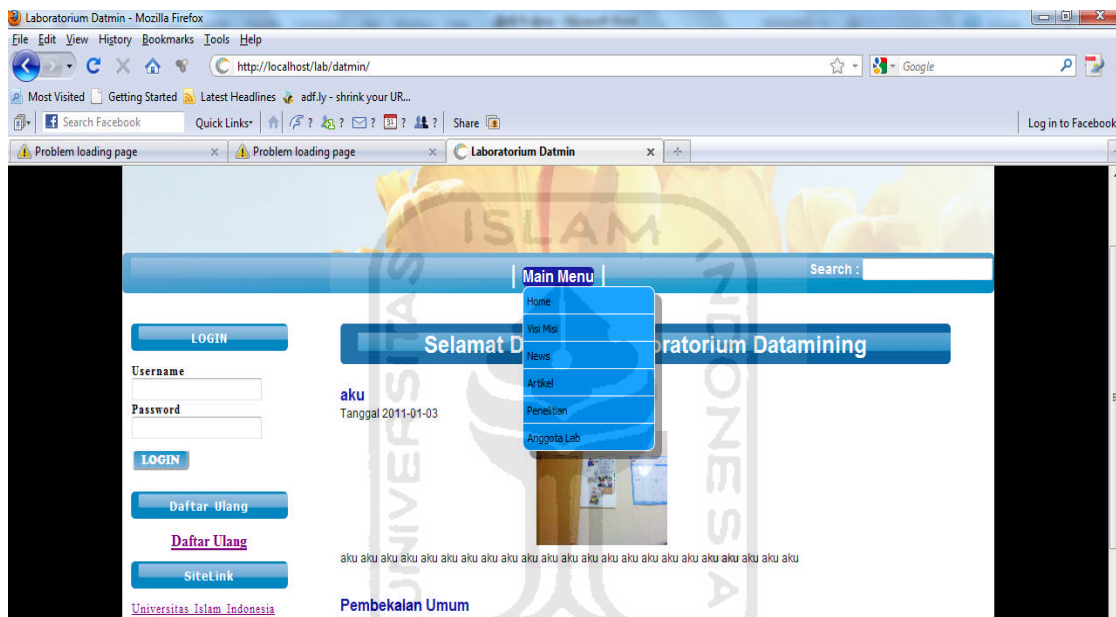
Laboratorium Datmin - Mozilla Firefox

File Edit View History Bookmarks Tools Help

http://localhost/lab/datmin/

Google

Most Visited Getting Started Latest Headlines adf.ly - shrink your UR...

Search Facebook Quick Links Share

Log in to Facebook

Problem loading page × Problem loading page × Laboratorium Datmin ×

ISLAM

Main Menu

Search :

Home
Visi Misi
News
Artikel
Penelitian
Anggota Lab

LOGIN

Username

Password

LOGIN

Daftar Ulang

Daftar Ulang

SiteLink

Universitas Islam Indonesia

Selamat D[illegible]oratorium Datamining

aku

Tanggal 2011-01-03

aku aku aku aku aku aku aku aku aku aku aku aku aku aku aku aku aku aku aku aku aku aku aku

Pembekalan Umum

UNIVERSITAS ISLAM INDONESIA